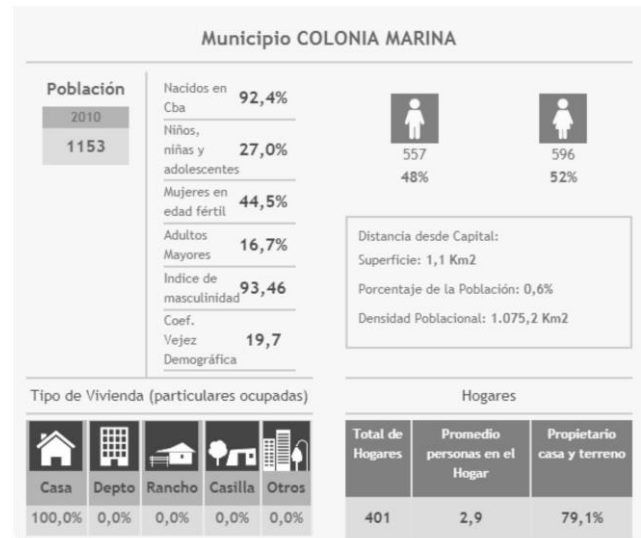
Municipio COLONIA MARINA

Población

2010

1153

| | |
|---|---|
| Nacidos en Cba | 92,4% |
| Niños, niñas y adolescentes | 27,0% |
| Mujeres en edad fértil | 44,5% |
| Adultos Mayores | 16,7% |
| Indice de masculinidad | 93,46 |
| Coef. Vejez Demográfica | 19,7 |

557
48%

596
52%

Distancia desde Capital:
Superficie: 1,1 Km2
Porcentaje de la Población: 0,6%
Densidad Poblacional: 1.075,2 Km2

Tipo de Vivienda (particulares ocupadas)

| Casa | Depto | Rancho | Casilla | Otros |
|---|---|---|---|---|
| 100,0% | 0,0% | 0,0% | 0,0% | 0,0% |

Hogares

| Total de Hogares | Promedio personas en el Hogar | Propietario casa y terreno |
|---|---|---|
| 401 | 2,9 | 79,1% |